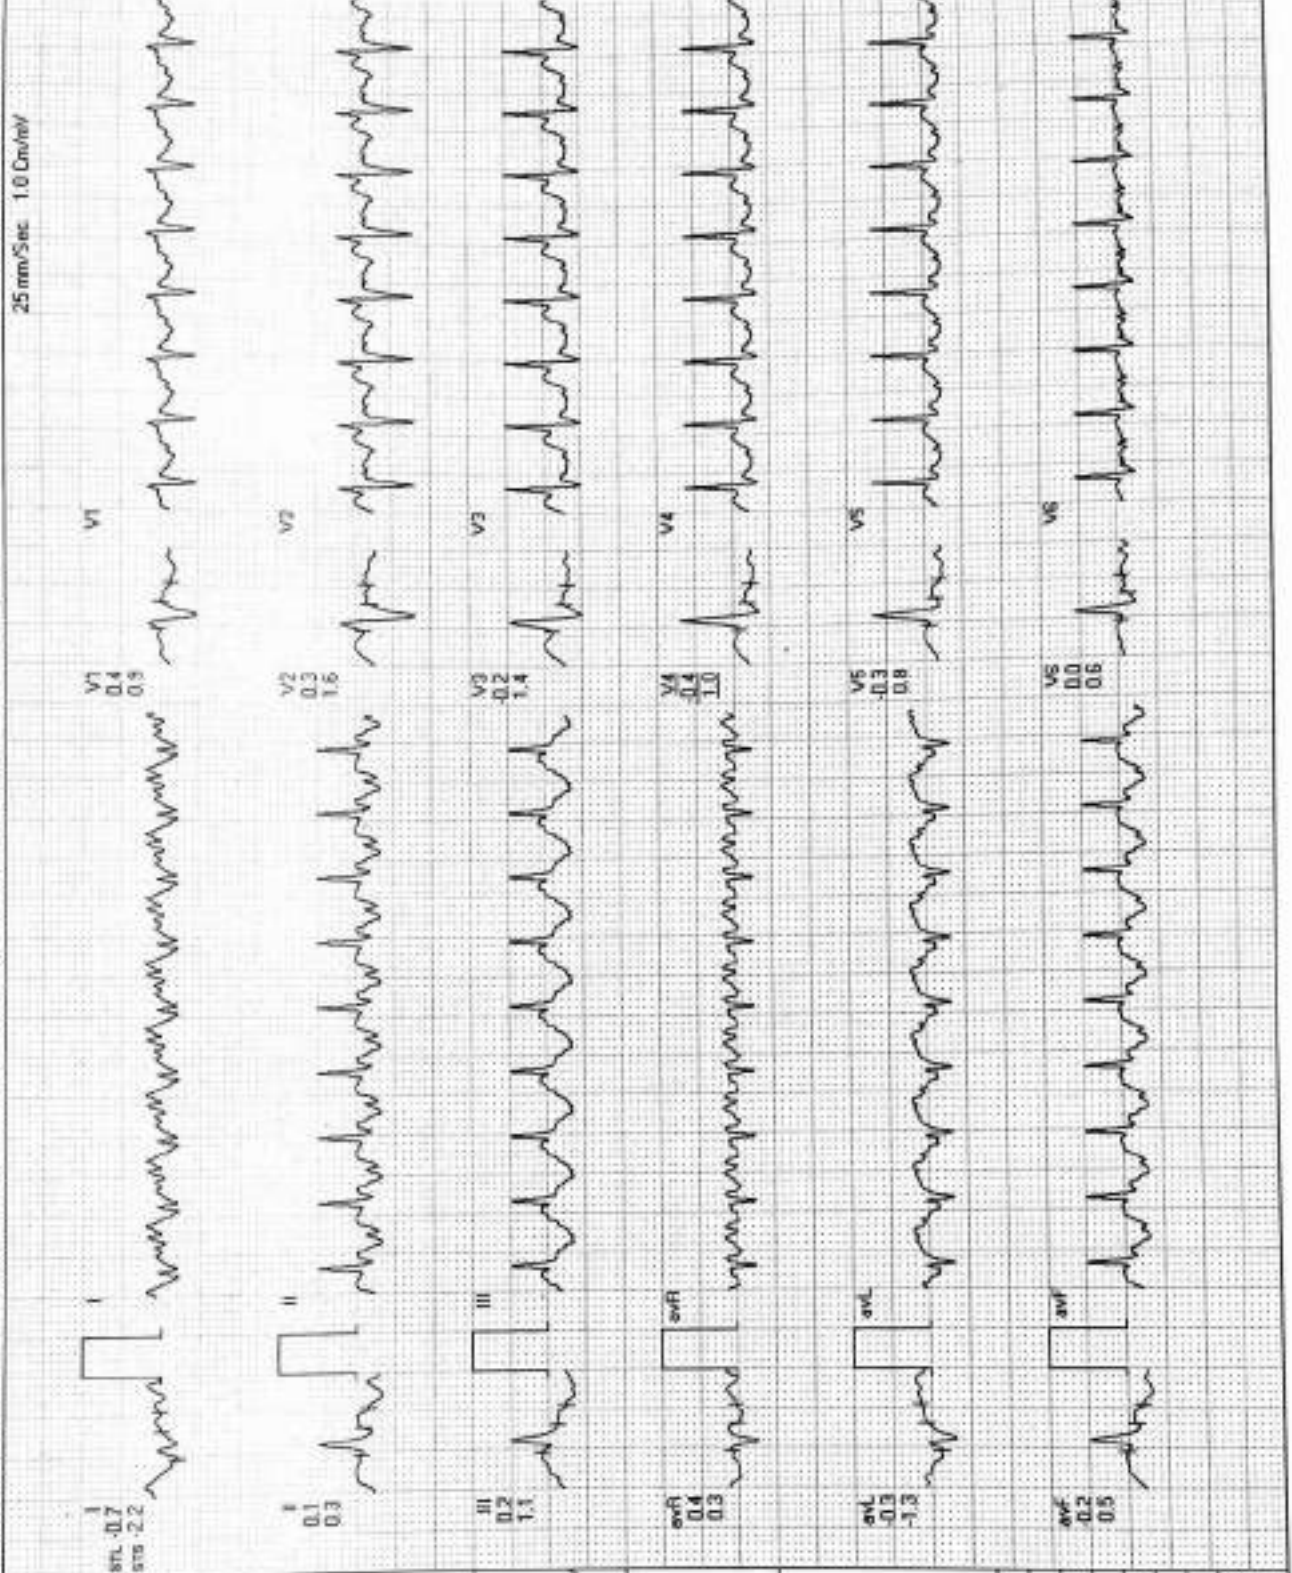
25 mm/Sec 1.0 Cm/mV

I
STL -0.7
STS -2.2

I

II
0.1
0.3

II

III
0.2
1.1

III

aVR
0.4
0.3

aVR

aVL
-0.3
-1.3

aVL

aVF
0.2
0.5

aVF

V1
0.4
0.9

V1

V2
0.3
1.6

V2

V3
-0.2
1.4

V3

V4
-0.4
1.0

V4

V5
-0.3
0.8

V5

V6
0.0
0.6

V6